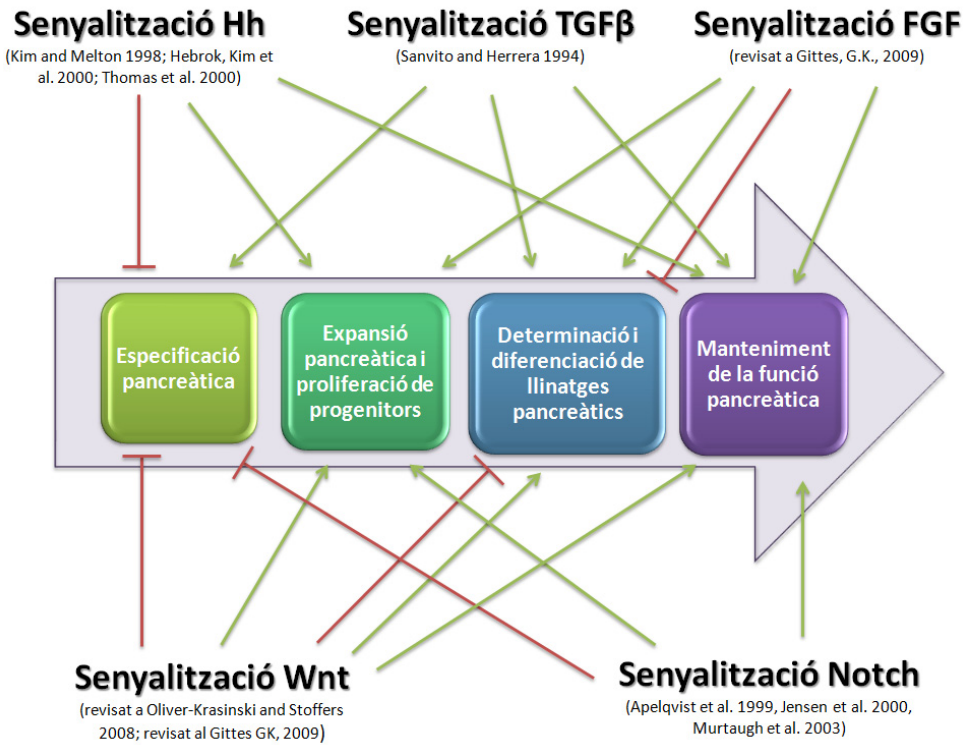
Senyalització Hh
(Kim and Melton 1998; Hebrok, Kim et al. 2000; Thomas et al. 2000)

Senyalització TGFβ
(Sanvito and Herrera 1994)

Senyalització FGF
(revisat a Gittes, G.K., 2009)

Especificació pancreàtica

Expansió pancreàtica i proliferació de progenitors

Determinació i diferenciació de llinatges pancreàtics

Manteniment de la funció pancreàtica

Senyalització Wnt
(revisat a Oliver-Krasinski and Stoffers 2008; revisat al Gittes GK, 2009)

Senyalització Notch
(Apelqvist et al. 1999, Jensen et al. 2000, Murtaugh et al. 2003)